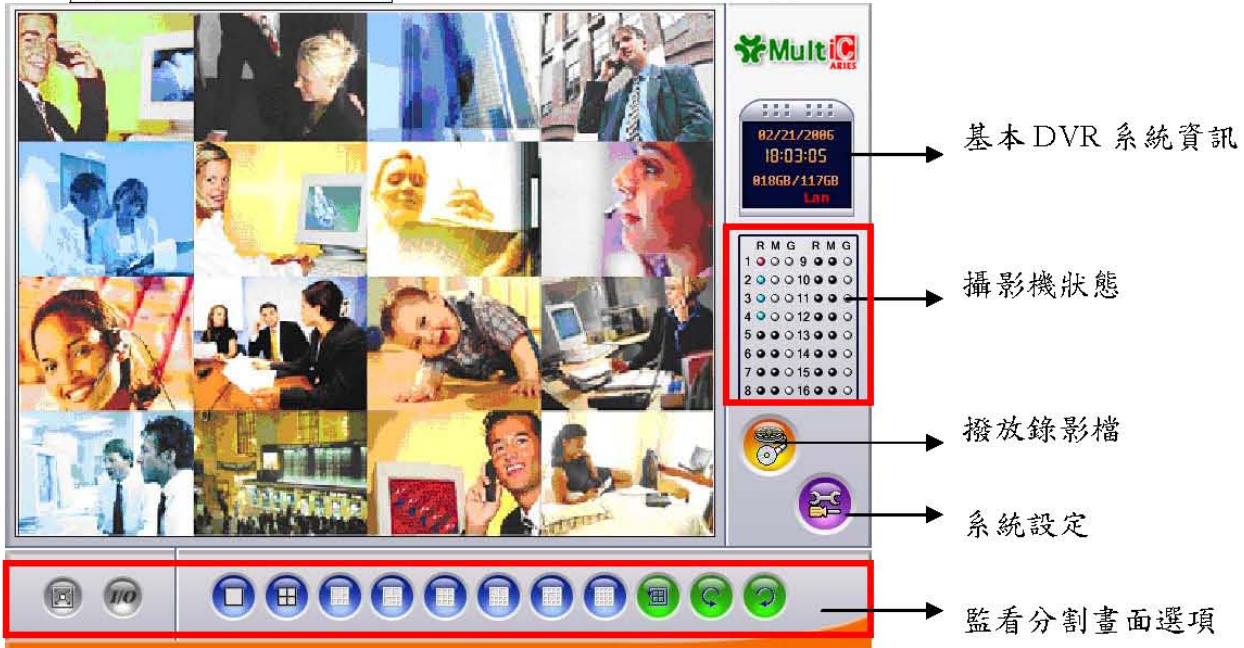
MultiC ARIES

02/21/2006
18:03:05
018GB/117GB
Lan

基本 DVR 系統資訊

| R | M | G | | R | M | G |
|---|---|---|---|---|---|---|
| 1 | | | 9 | | | |
| 2 | | | 10 | | | |
| 3 | | | 11 | | | |
| 4 | | | 12 | | | |
| 5 | | | 13 | | | |
| 6 | | | 14 | | | |
| 7 | | | 15 | | | |
| 8 | | | 16 | | | |

攝影機狀態

撥放錄影檔

系統設定

I/O

監看分割畫面選項